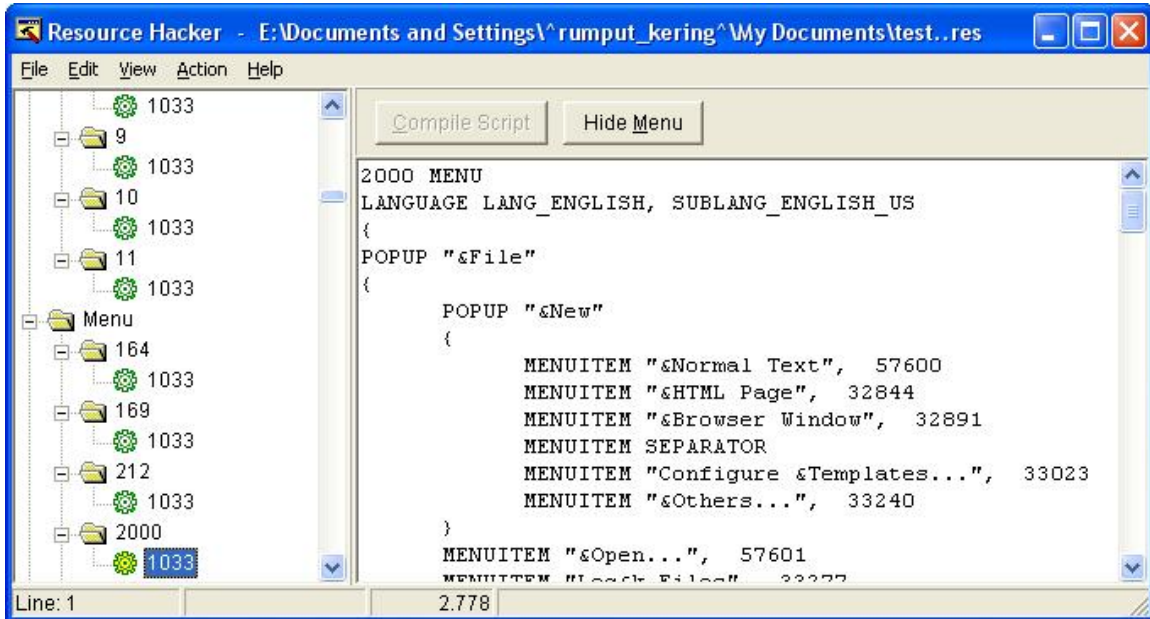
Resource Hacker - E:\Documents and Settings\^rumput_kering^\My Documents\test..res

File Edit View Action Help

1033
9
1033
10
1033
11
1033
Menu
164
1033
169
1033
212
1033
2000
1033

Compile Script
Hide Menu

2000 MENU
LANGUAGE LANG_ENGLISH, SUBLANG_ENGLISH_US
{
POPUP "&File"
{
POPUP "&New"
{
MENUITEM "&Normal Text", 57600
MENUITEM "&HTML Page", 32844
MENUITEM "&Browser Window", 32891
MENUITEM SEPARATOR
MENUITEM "Configure &Templates...", 33023
MENUITEM "&Others...", 33240
}
MENUITEM "&Open...", 57601
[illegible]

Line: 1
2.778